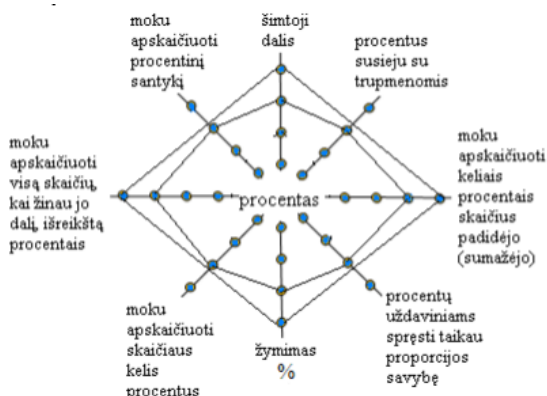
moku apskaičiuoti procentinį santykį

šimtoji dalis

procentus susieju su trupmenomis

moku apskaičiuoti visą skaičių, kai žinau jo dalį, išreikštą procentais

procentas

moku apskaičiuoti keliais procentais skaičius padidėjo (sumažėjo)

moku apskaičiuoti skaičiaus kelis procentus

žymimas %

procentų uždaviniams spręsti taikau proporcijos savybę